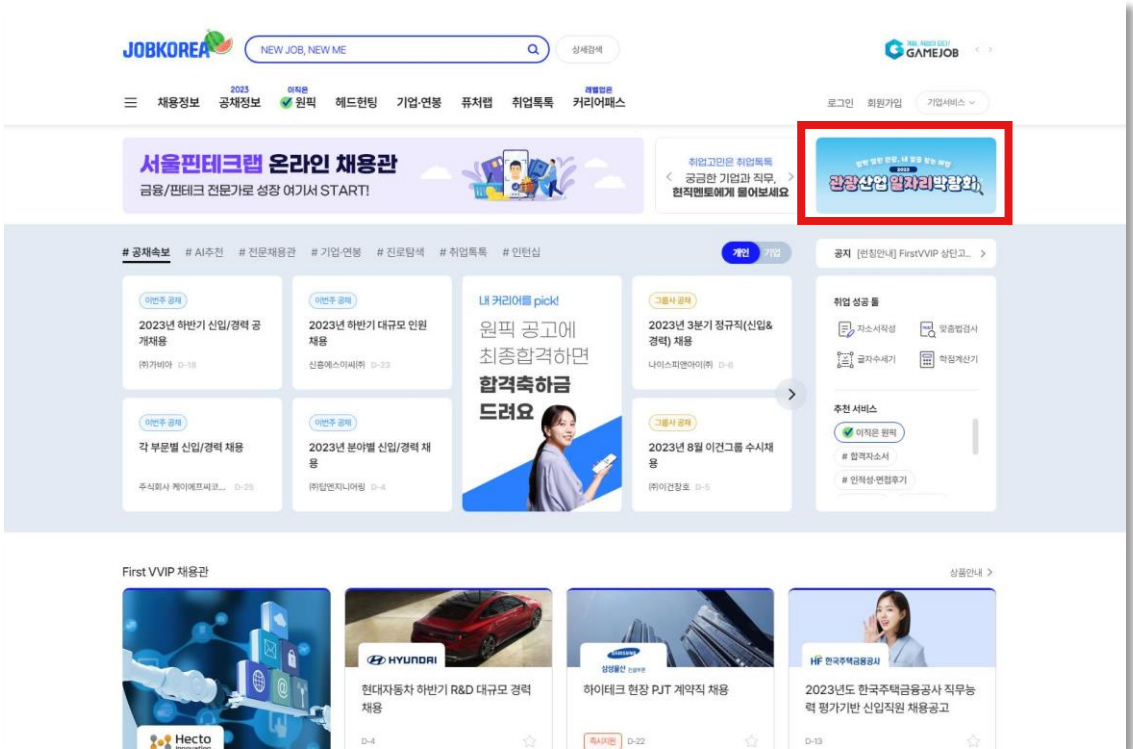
JOBKOREA NEW JOB, NEW ME 상세검색

게임 취업의 모든 것! GAMEJOB

채용정보 2023 공채정보 이직은 원픽 헤드헌팅 기업·연봉 퓨처랩 취업톡톡 레벨업은 커리어패스

로그인 회원가입 기업서비스

서울핀테크랩 온라인 채용관
금융/핀테크 전문가로 성장 여기서 START!

취업고민은 취업톡톡
궁금한 기업과 직무, 현직멘토에게 물어보세요

관광산업 일자리박람회

# 공채속보 # AI추천 # 전문채용관 # 기업·연봉 # 진로탐색 # 취업톡톡 # 인턴십

개인 기업

공지 [헌팅안내] FirstVVIP 상단고...

이번주 공채
2023년 하반기 신입/경력 공개채용
(주)가비아 D-18

이번주 공채
2023년 하반기 대규모 인원 채용
신흥에스이씨(주) D-23

내 커리어를 pick!
원픽 공고에 최종합격하면 합격축하금 드려요

그룹사 공채
2023년 3분기 정규직(신입&경력) 채용
나이스피앤아이(주) D-8

이번주 공채
각 부문별 신입/경력 채용
주식회사 케이에프씨코... D-25

이번주 공채
2023년 분야별 신입/경력 채용
(주)탑엔지니어링 D-4

그룹사 공채
2023년 8월 이건그룹 수시채용
(주)이건창호 D-5

취업 성공 툴
자소서작성 맞춤법검사
글자수세기 학점계산기

추천 서비스
이직은 원픽
# 합격자소서
# 인적성·면접후기

First VVIP 채용관 상품안내 >

Hecto

HYUNDAI
현대자동차 하반기 R&D 대규모 경력 채용
D-4

SAMSUNG 삼성물산
하이테크 현장 PJT 계약직 채용
즉시지원 D-22

HF 한국주택금융공사
2023년도 한국주택금융공사 직무능력 평가기반 신입직원 채용공고
D-13